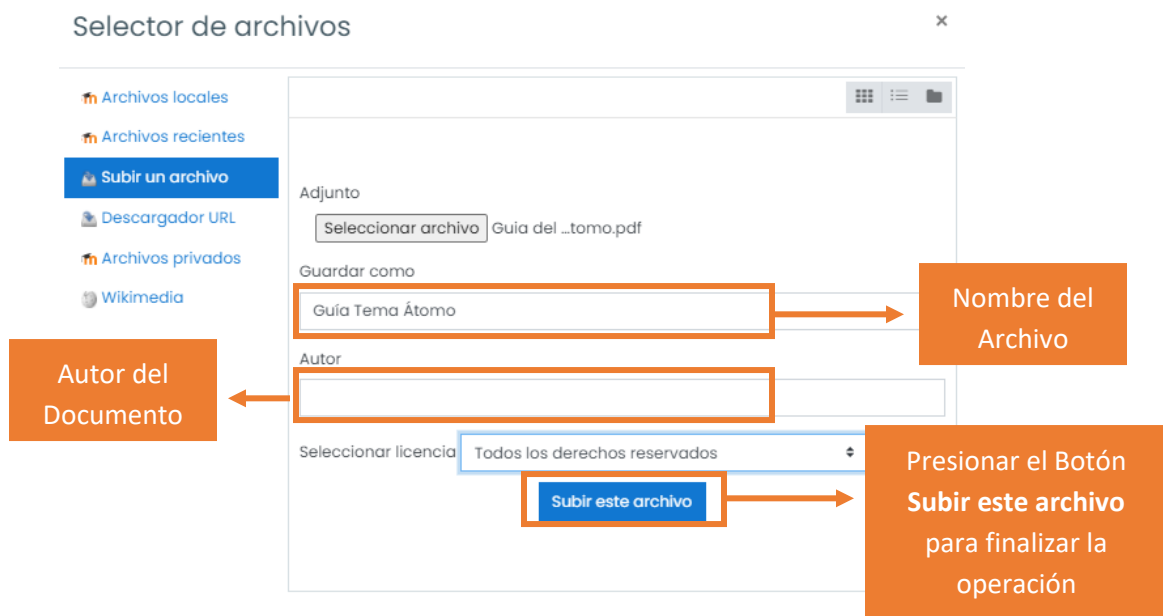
Selector de archivos

×

Archivos locales

Archivos recientes

Subir un archivo

Descargador URL

Archivos privados

Wikimedia

Adjunto

Seleccionar archivo Guia del ...tomo.pdf

Guardar como

Guía Tema Átomo

Nombre del Archivo

Autor

Autor del Documento

Seleccionar licencia

Todos los derechos reservados

Subir este archivo

Presionar el Botón **Subir este archivo** para finalizar la operación